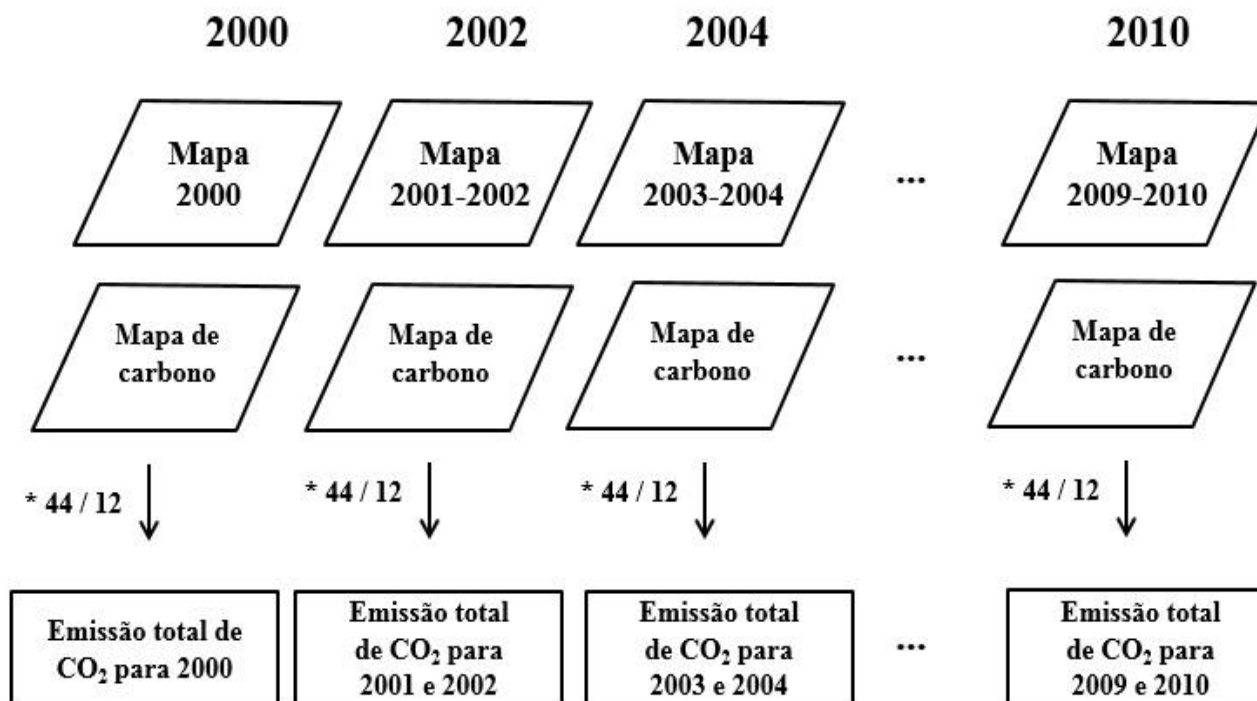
2000 2002 2004 2010

Mapa 2000

Mapa 2001-2002

Mapa 2003-2004

...

Mapa 2009-2010

Mapa de carbono

Mapa de carbono

Mapa de carbono

...

Mapa de carbono

* 44 / 12

* 44 / 12

* 44 / 12

* 44 / 12

Emissão total de $CO_2$ para 2000

Emissão total de $CO_2$ para 2001 e 2002

Emissão total de $CO_2$ para 2003 e 2004

...

Emissão total de $CO_2$ para 2009 e 2010